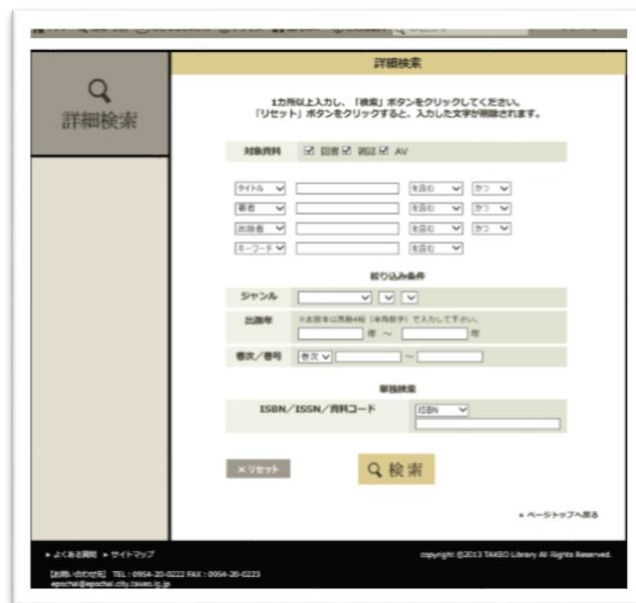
詳細検索

詳細検索

1カ所以上入力し、「検索」ボタンをクリックしてください。
「リセット」ボタンをクリックすると、入力した文字が削除されます。

対象資料 ☑ 図書 ☑ 雑誌 ☑ AV

タイトル を含む かつ
著者 を含む かつ
出版者 を含む かつ
キーワード を含む

絞り込み条件

ジャンル

出版年 ※出版年は西暦4桁（半角数字）で入力して下さい。
年 ～ 年

巻次／巻号 巻次 ～

単独検索

ISBN／ISSN／資料コード ISBN

× リセット

検索

▲ ページトップへ戻る

▸ よくある質問 ▸ サイトマップ

copyright ©2013 TAKEO Library All Rights Reserved.

【お問い合わせ先】 TEL：0954-20-0222 FAX：0954-20-0223
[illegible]@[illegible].city.takeo.lg.jp